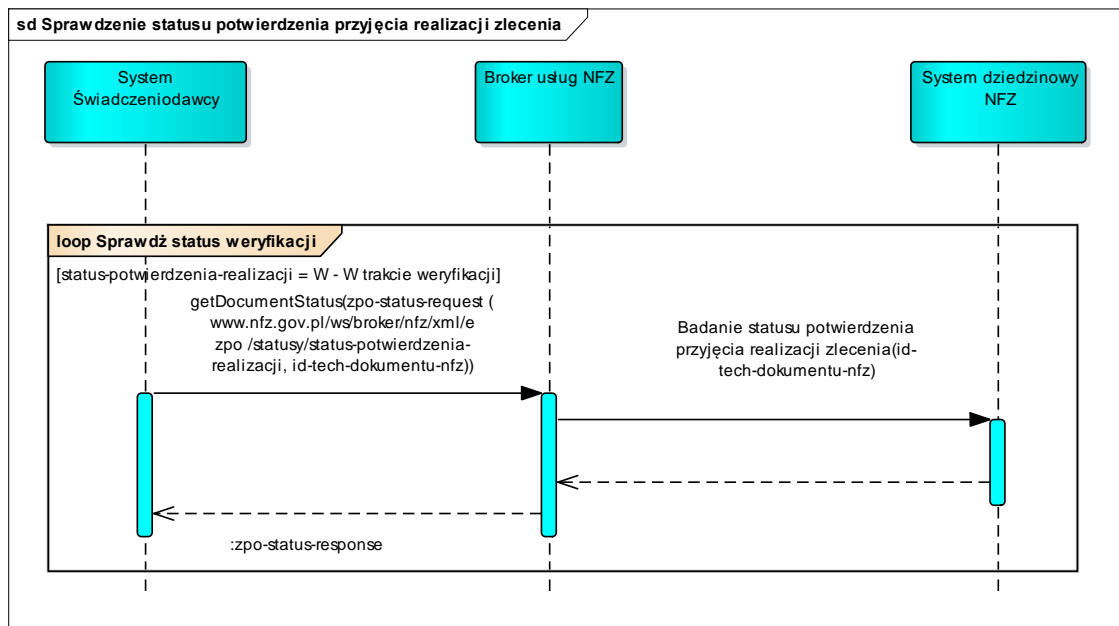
sd Sprawdzenie statusu potwierdzenia przyjęcia realizacji zlecenia

System Świadczeniodawcy

Broker usług NFZ

System dziedzinowy NFZ

loop Sprawdź status weryfikacji

[status-potwierdzenia-realizacji = W - W trakcie weryfikacji]

getDocumentStatus(zpo-status-request ( www.nfz.gov.pl/ws/broker/nfz/xml/e zpo /statusy/status-potwierdzenia-realizacji, id-tech-dokumentu-nfz))

Badanie statusu potwierdzenia przyjęcia realizacji zlecenia(id-tech-dokumentu-nfz)

:zpo-status-response